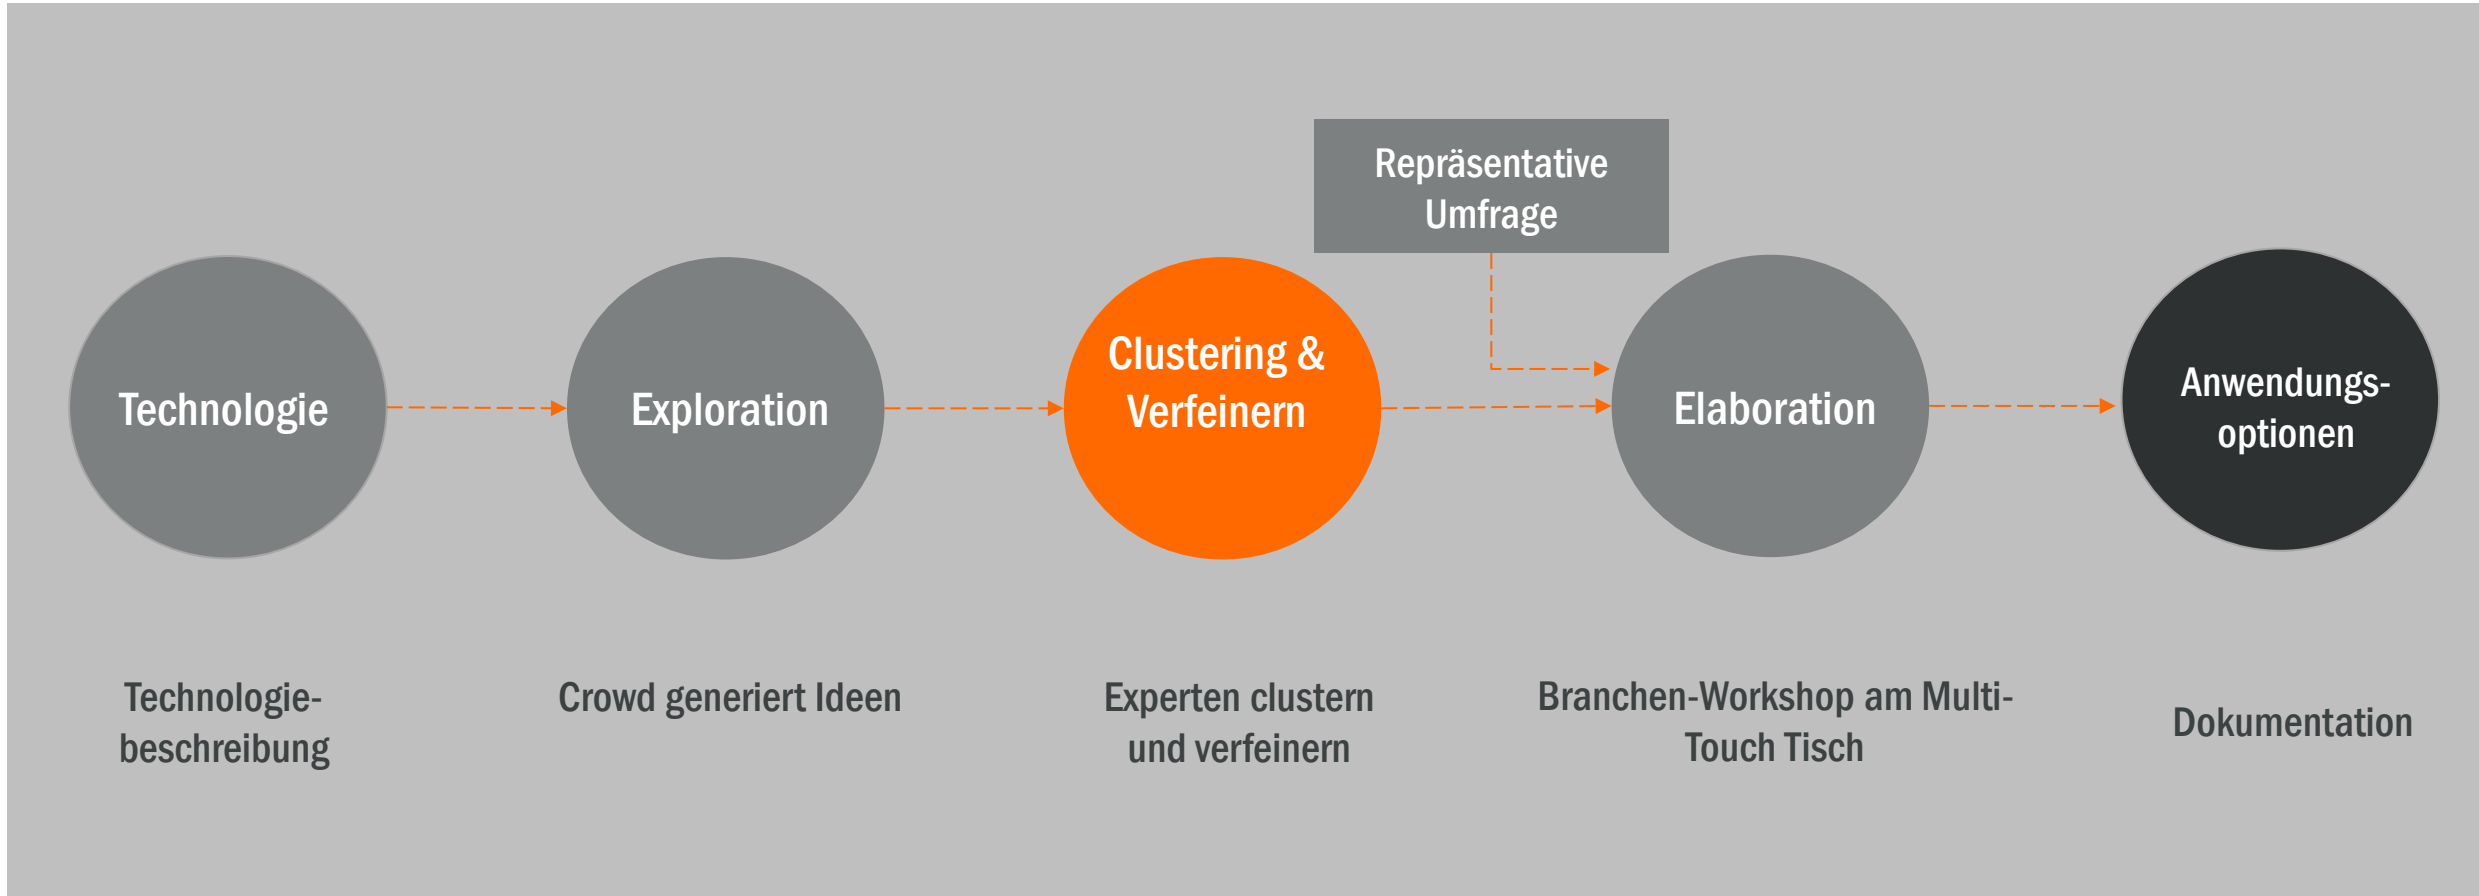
Repräsentative Umfrage

Technologie

Exploration

Clustering & Verfeinern

Elaboration

Anwendungs-optionen

Technologie-beschreibung

Crowd generiert Ideen

Experten clustern und verfeinern

Branchen-Workshop am Multi-Touch Tisch

Dokumentation